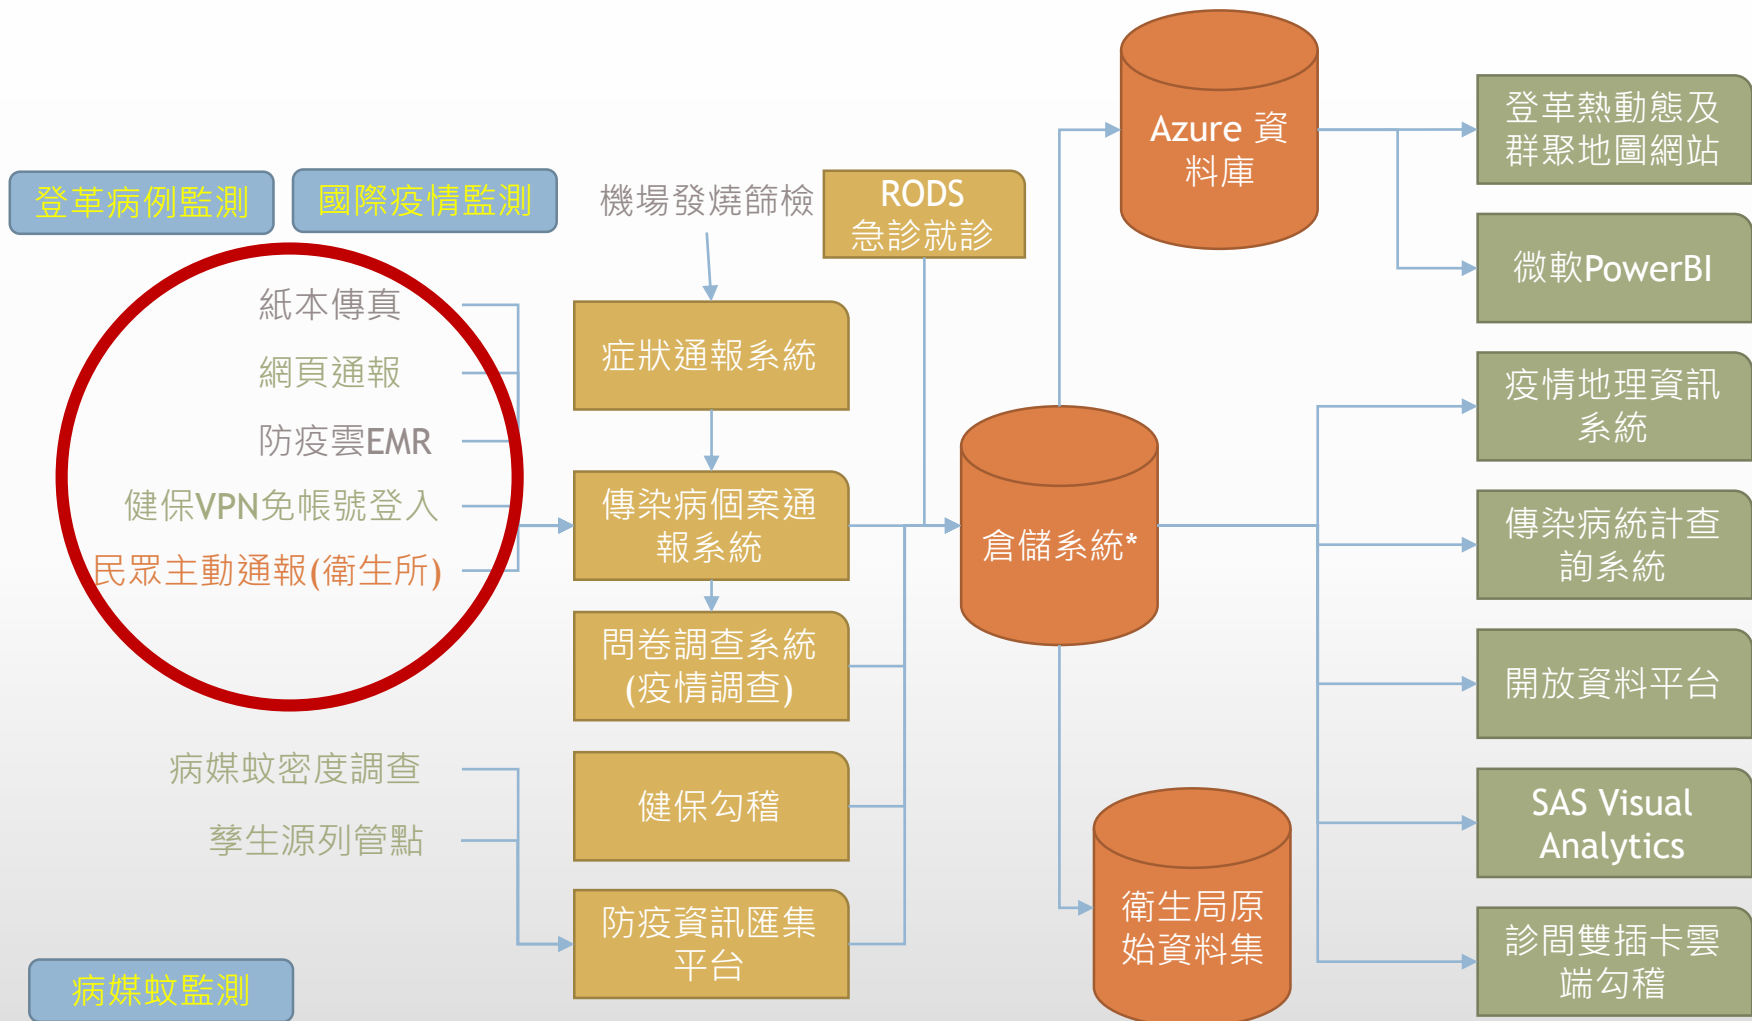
登革病例監測

國際疫情監測

紙本傳真

網頁通報

防疫雲EMR

健保VPN免帳號登入

民眾主動通報(衛生所)

病媒蚊密度調查

孳生源列管點

病媒蚊監測

機場發燒篩檢

RODS
急診就診

症狀通報系統

傳染病個案通報系統

問卷調查系統
(疫情調查)

健保勾稽

防疫資訊匯集平台

Azure 資料庫

倉儲系統*

衛生局原始資料集

登革熱動態及群聚地圖網站

微軟PowerBI

疫情地理資訊系統

傳染病統計查詢系統

開放資料平台

SAS Visual Analytics

診間雙插卡雲端勾稽